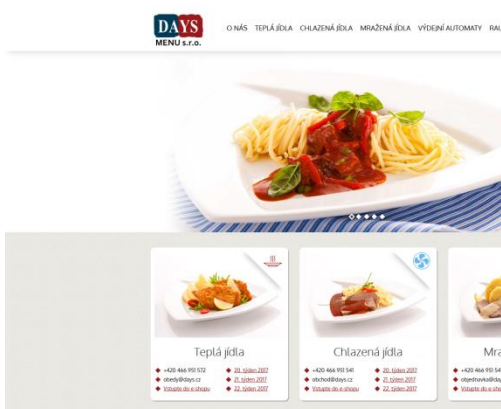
DAYS
MENU s.r.o.

O NÁS TEPLÁ JÍDLA CHLAZENÁ JÍDLA MRAŽENÁ JÍDLA VÝDEJNÍ AUTOMATY RA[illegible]

Teplá jídla

+420 466 951 572
obedy@days.cz
Vstupte do e-shopu
20. týden 2017
21. týden 2017
22. týden 2017

Chlazená jídla

+420 466 951 541
obchod@days.cz
Vstupte do e-shopu
20. týden 2017
21. týden 2017
22. týden 2017

Mra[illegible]

+420 466 951 54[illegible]
objednavka@day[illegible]
Vstupte do e-sho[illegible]